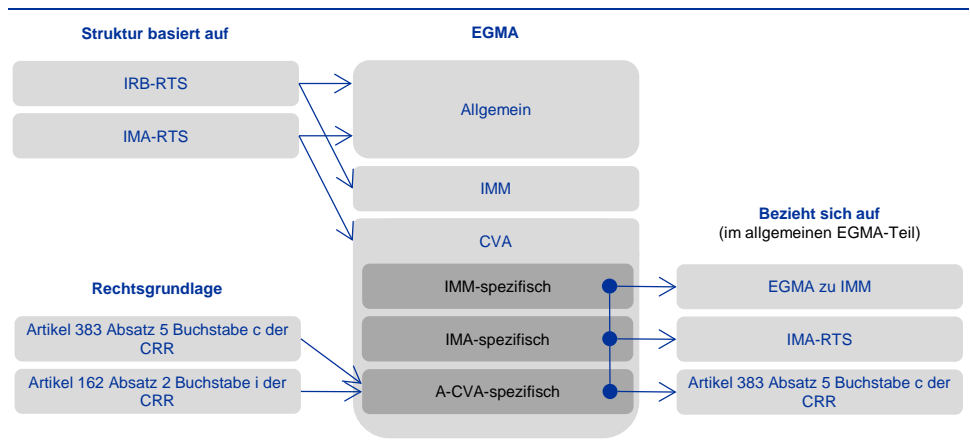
Struktur basiert auf

IRB-RTS

IMA-RTS

EGMA

Allgemein

IMM

CVA

IMM-spezifisch

IMA-spezifisch

A-CVA-spezifisch

Bezieht sich auf
(im allgemeinen EGMA-Teil)

EGMA zu IMM

IMA-RTS

Artikel 383 Absatz 5 Buchstabe c der CRR

Rechtsgrundlage

Artikel 383 Absatz 5 Buchstabe c der CRR

Artikel 162 Absatz 2 Buchstabe i der CRR